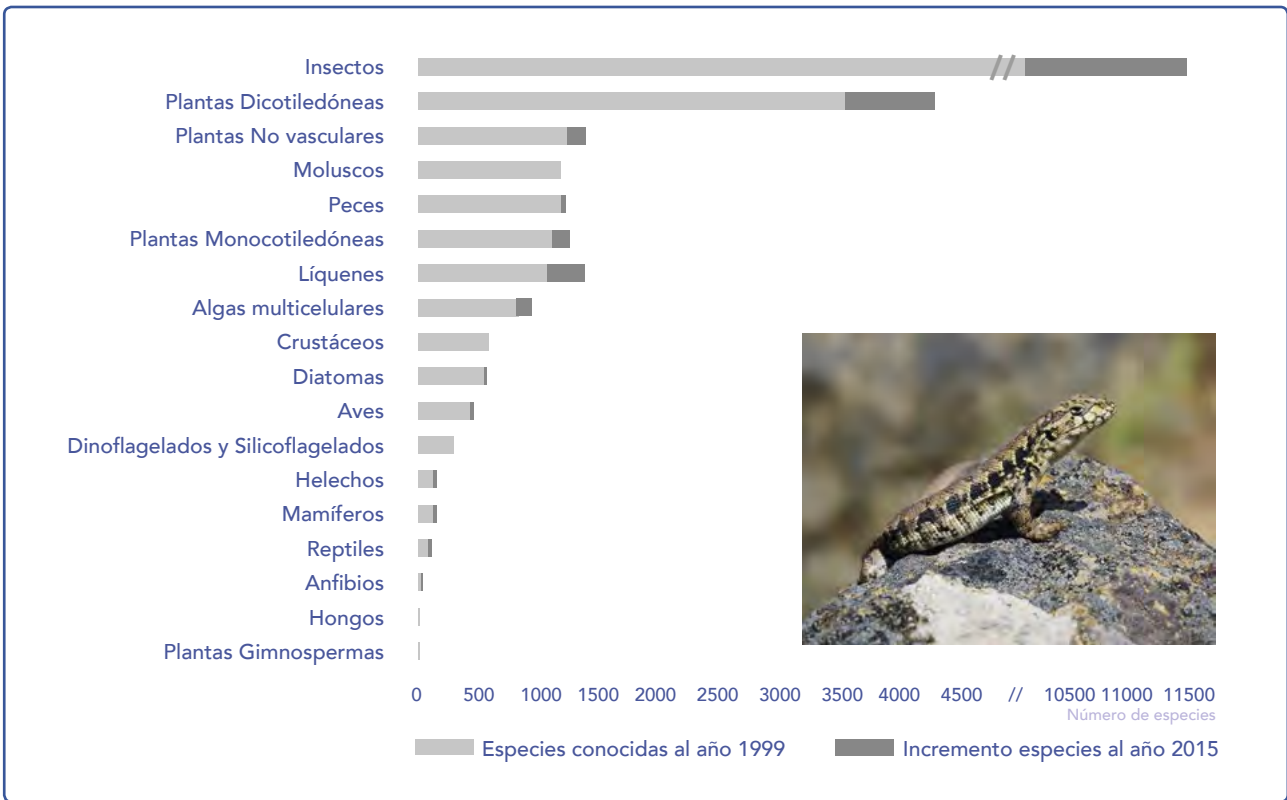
Insectos
Plantas Dicotiledóneas
Plantas No vasculares
Moluscos
Peces
Plantas Monocotiledóneas
Líquenes
Algas multicelulares
Crustáceos
Diatomas
Aves
Dinoflagelados y Silicoflagelados
Helechos
Mamíferos
Reptiles
Anfibios
Hongos
Plantas Gimnospermas

0 500 1000 1500 2000 2500 3000 3500 4000 4500 // 10500 11000 11500
Número de especies

Especies conocidas al año 1999
Incremento especies al año 2015